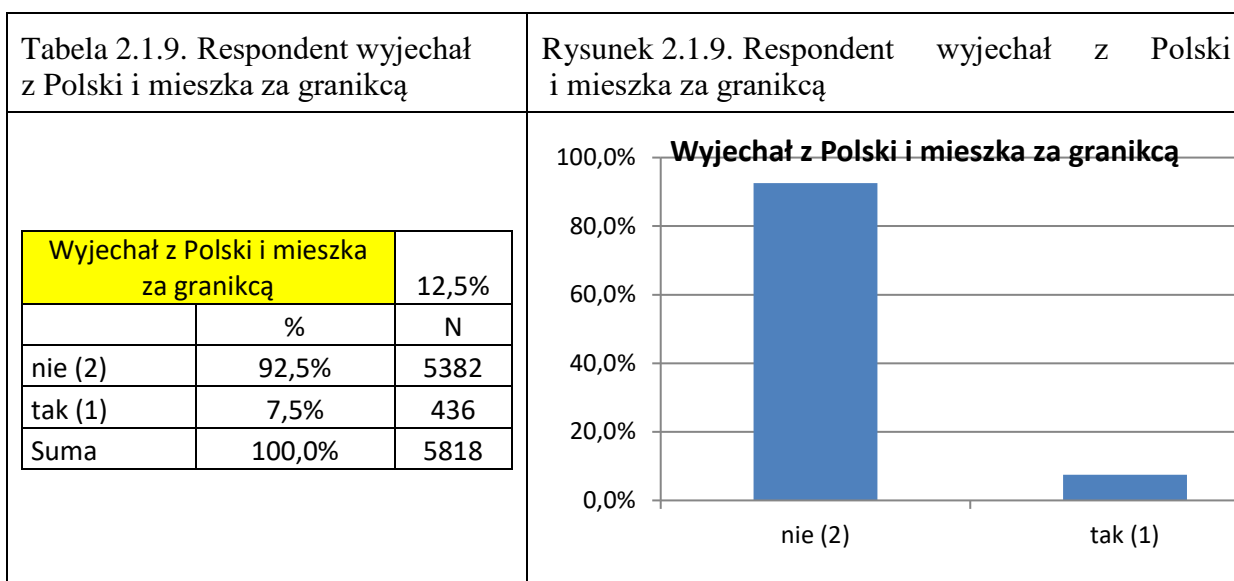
Tabela 2.1.9. Respondent wyjechał z Polski i mieszka za granikcą

Rysunek 2.1.9. Respondent wyjechał z Polski i mieszka za granikcą

| Wyjechał z Polski i mieszka za granikcą | | 12,5% |
|---|---|---|
| | % | N |
| nie (2) | 92,5% | 5382 |
| tak (1) | 7.5% | 436 |
| Suma | 100,0% | 5818 |

Wyjechał z Polski i mieszka za granikcą

100,0%
80,0%
60,0%
40,0%
20,0%
0,0%

nie (2)
tak (1)